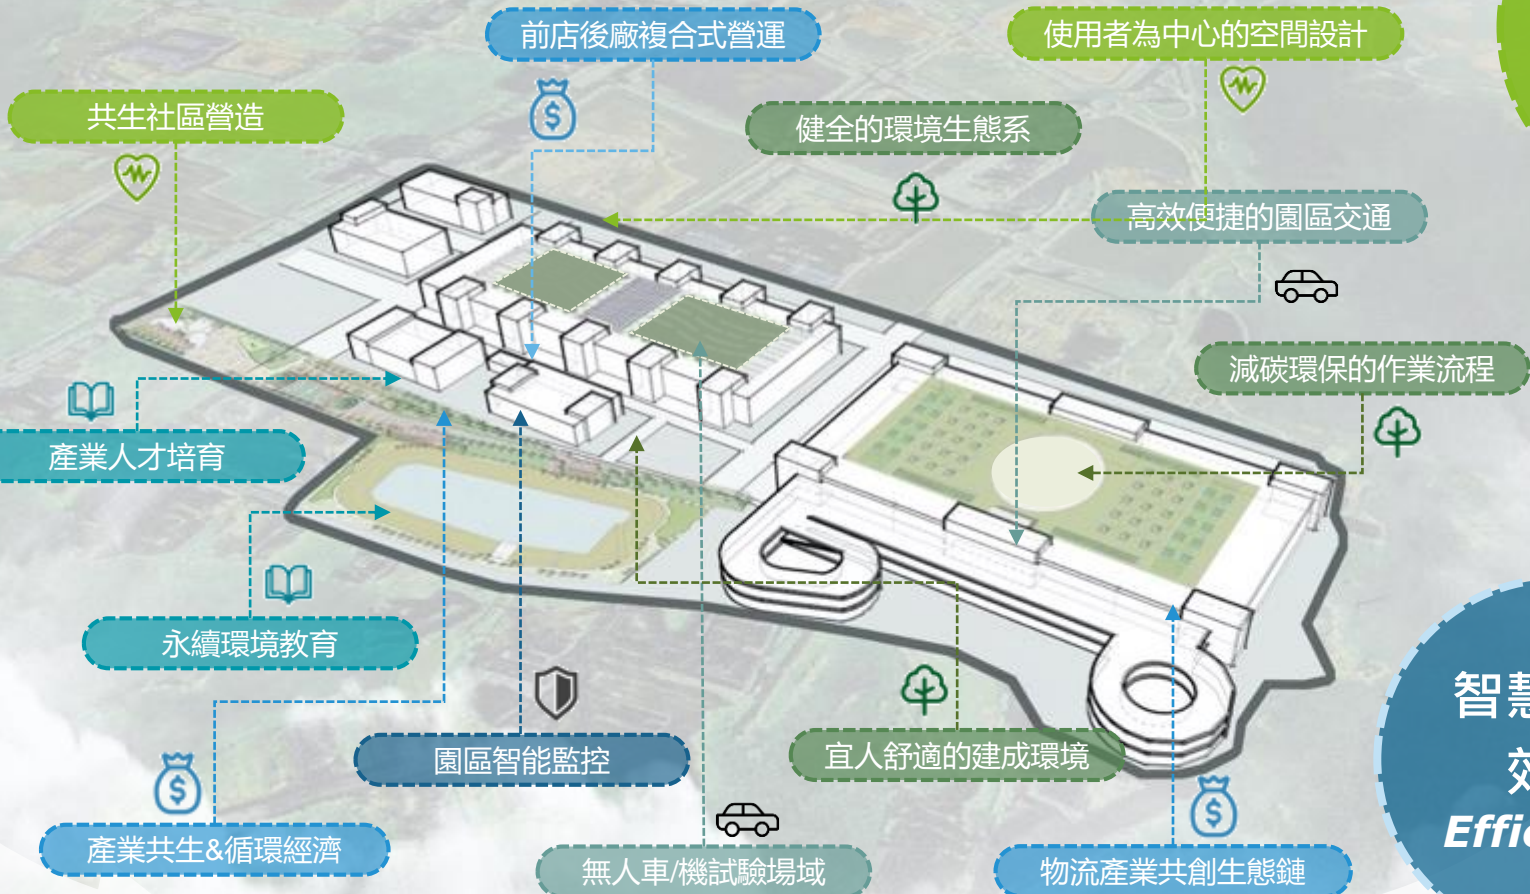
前店後廠複合式營運

使用者為中心的空間設計

共生社區營造

健全的環境生態系

高效便捷的園區交通

減碳環保的作業流程

產業人才培育

永續環境教育

園區智能監控

宜人舒適的建成環境

產業共生&循環經濟

無人車/機試驗場域

物流產業共創生態鏈

智慧

效

Effi